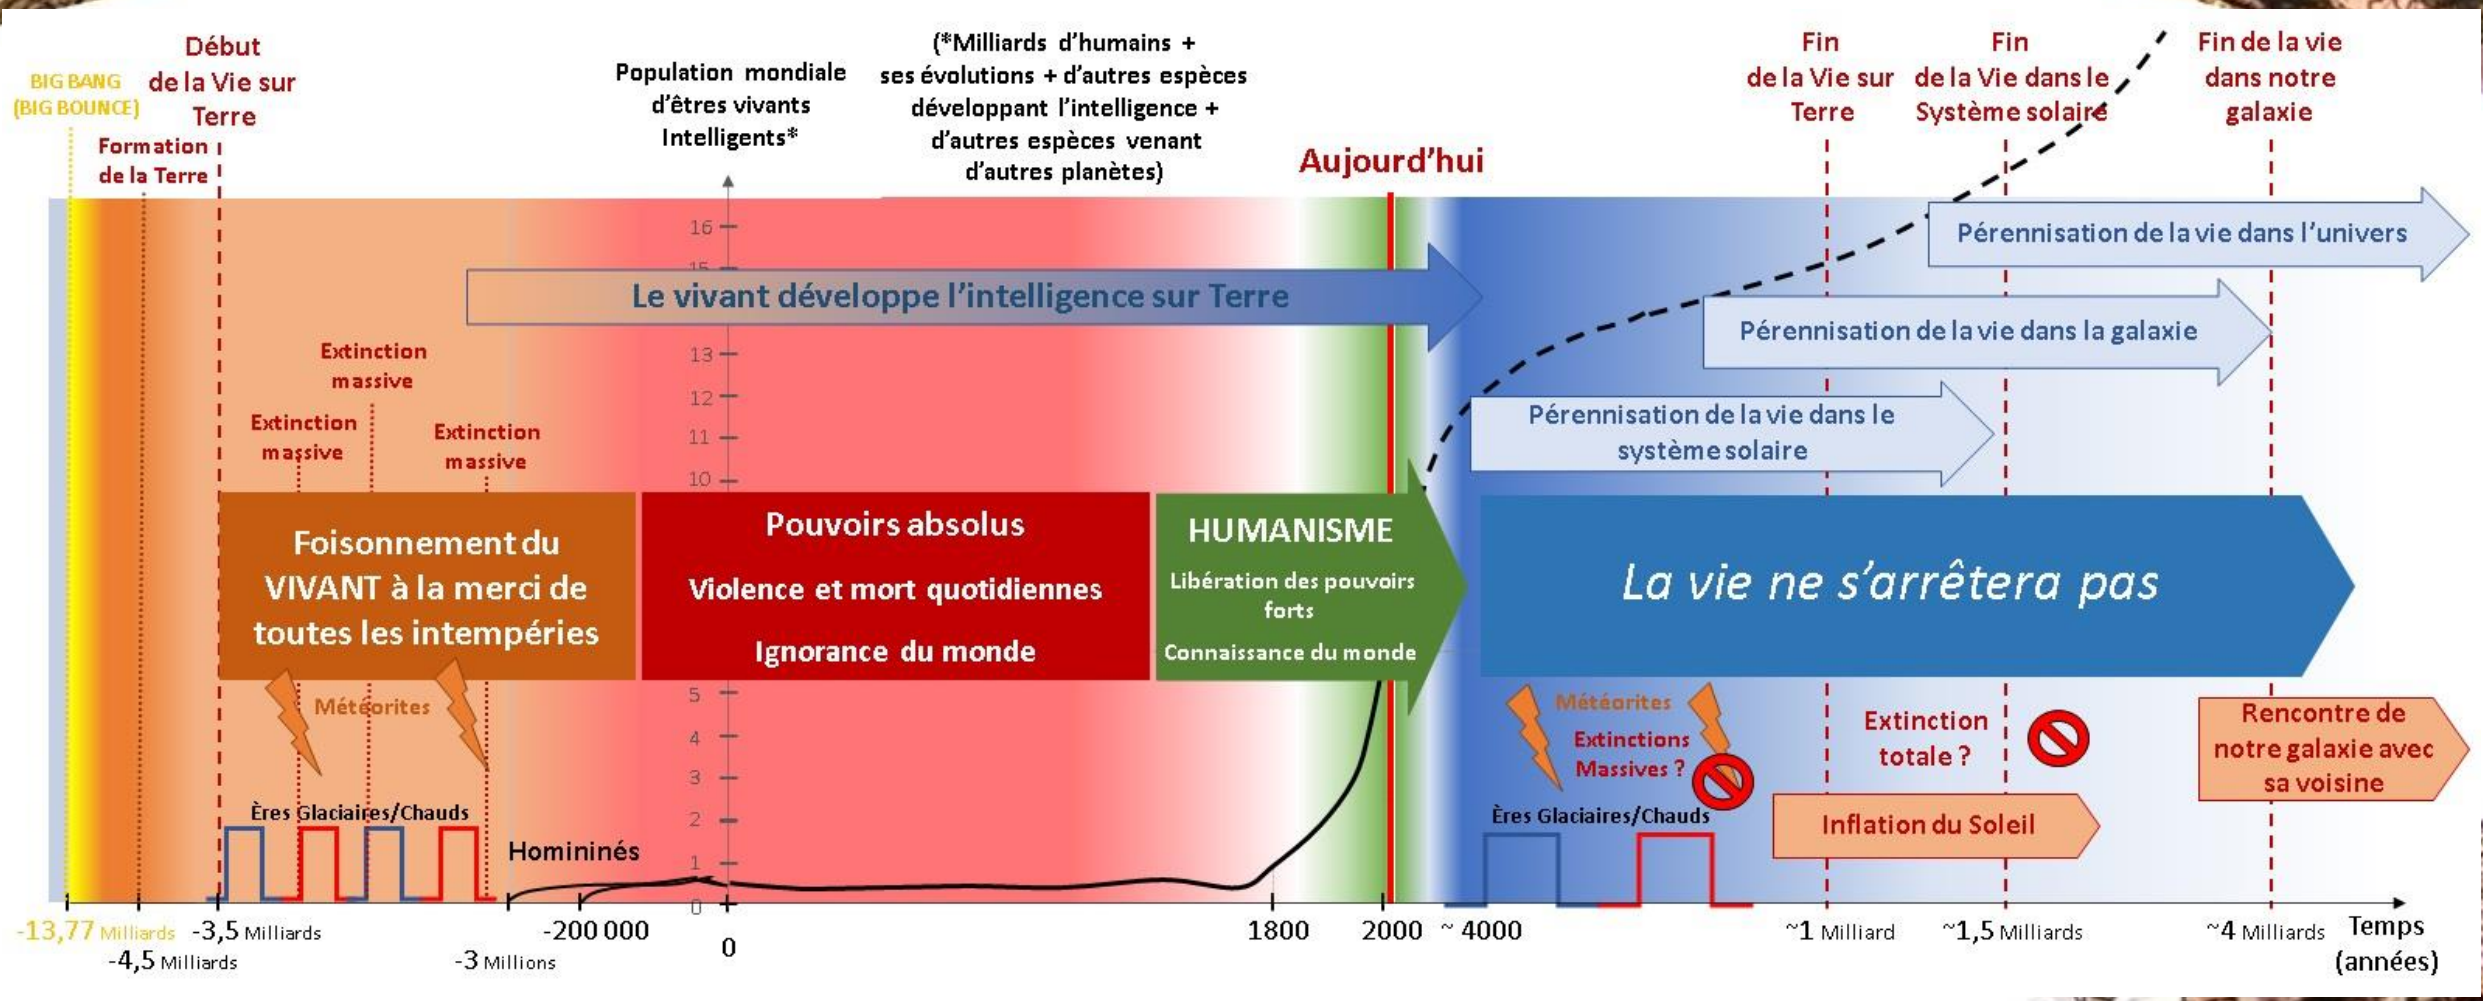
BIG BANG (BIG BOUNCE)

Début de la Vie sur Terre

Formation de la Terre

Population mondiale d'êtres vivants Intelligents*

(*Milliards d'humains + ses évolutions + d'autres espèces développant l'intelligence + d'autres espèces venant d'autres planètes)

Aujourd'hui

Fin de la Vie sur Terre

Fin de la Vie dans le Système solaire

Fin de la vie dans notre galaxie

Pérennisation de la vie dans l'univers

Le vivant développe l'intelligence sur Terre

Pérennisation de la vie dans la galaxie

Pérennisation de la vie dans le système solaire

Extinction massive

Extinction massive

Extinction massive

16
15
13
12
11
10
5
4
3
2
1
0

Foisonnement du VIVANT à la merci de toutes les intempéries

Pouvoirs absolus

Violence et mort quotidiennes

Ignorance du monde

HUMANISME

Libération des pouvoirs forts

Connaissance du monde

La vie ne s'arrêtera pas

Météorites

Météorites

Extinctions Massives ?

Extinction totale ?

Rencontre de notre galaxie avec sa voisine

Ères Glaciaires/Chauds

Ères Glaciaires/Chauds

Homininés

Inflation du Soleil

-13,77 Milliards
-4,5 Milliards
-3,5 Milliards
-3 Millions
-200 000
0
1800
2000
~ 4000
~1 Milliard
~1,5 Milliards
~4 Milliards
Temps (années)